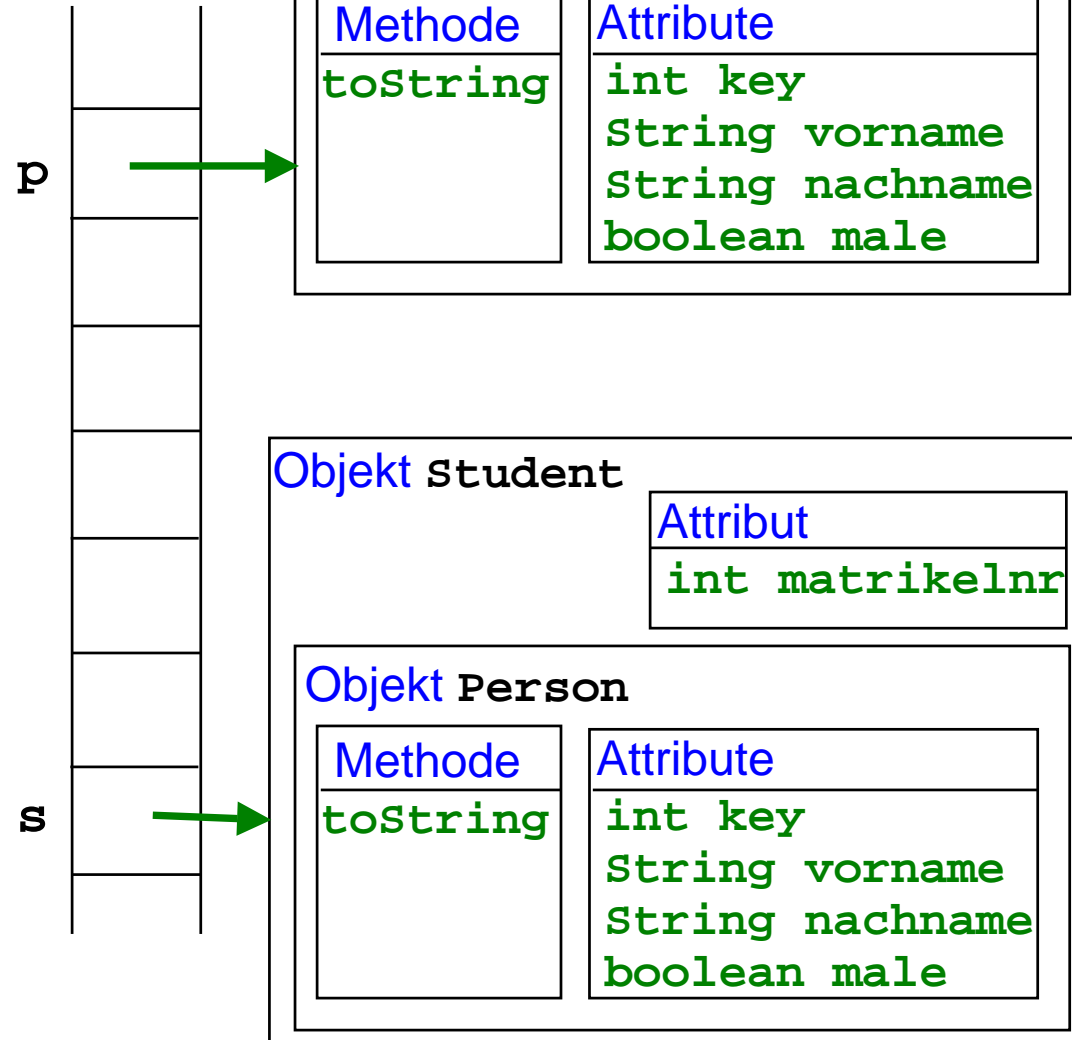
Methode
toString

Attribute
int key
String vorname
String nachname
boolean male

p

Objekt Student

Attribut
int matrikelnr

Objekt Person

Methode
toString

Attribute
int key
String vorname
String nachname
boolean male

s